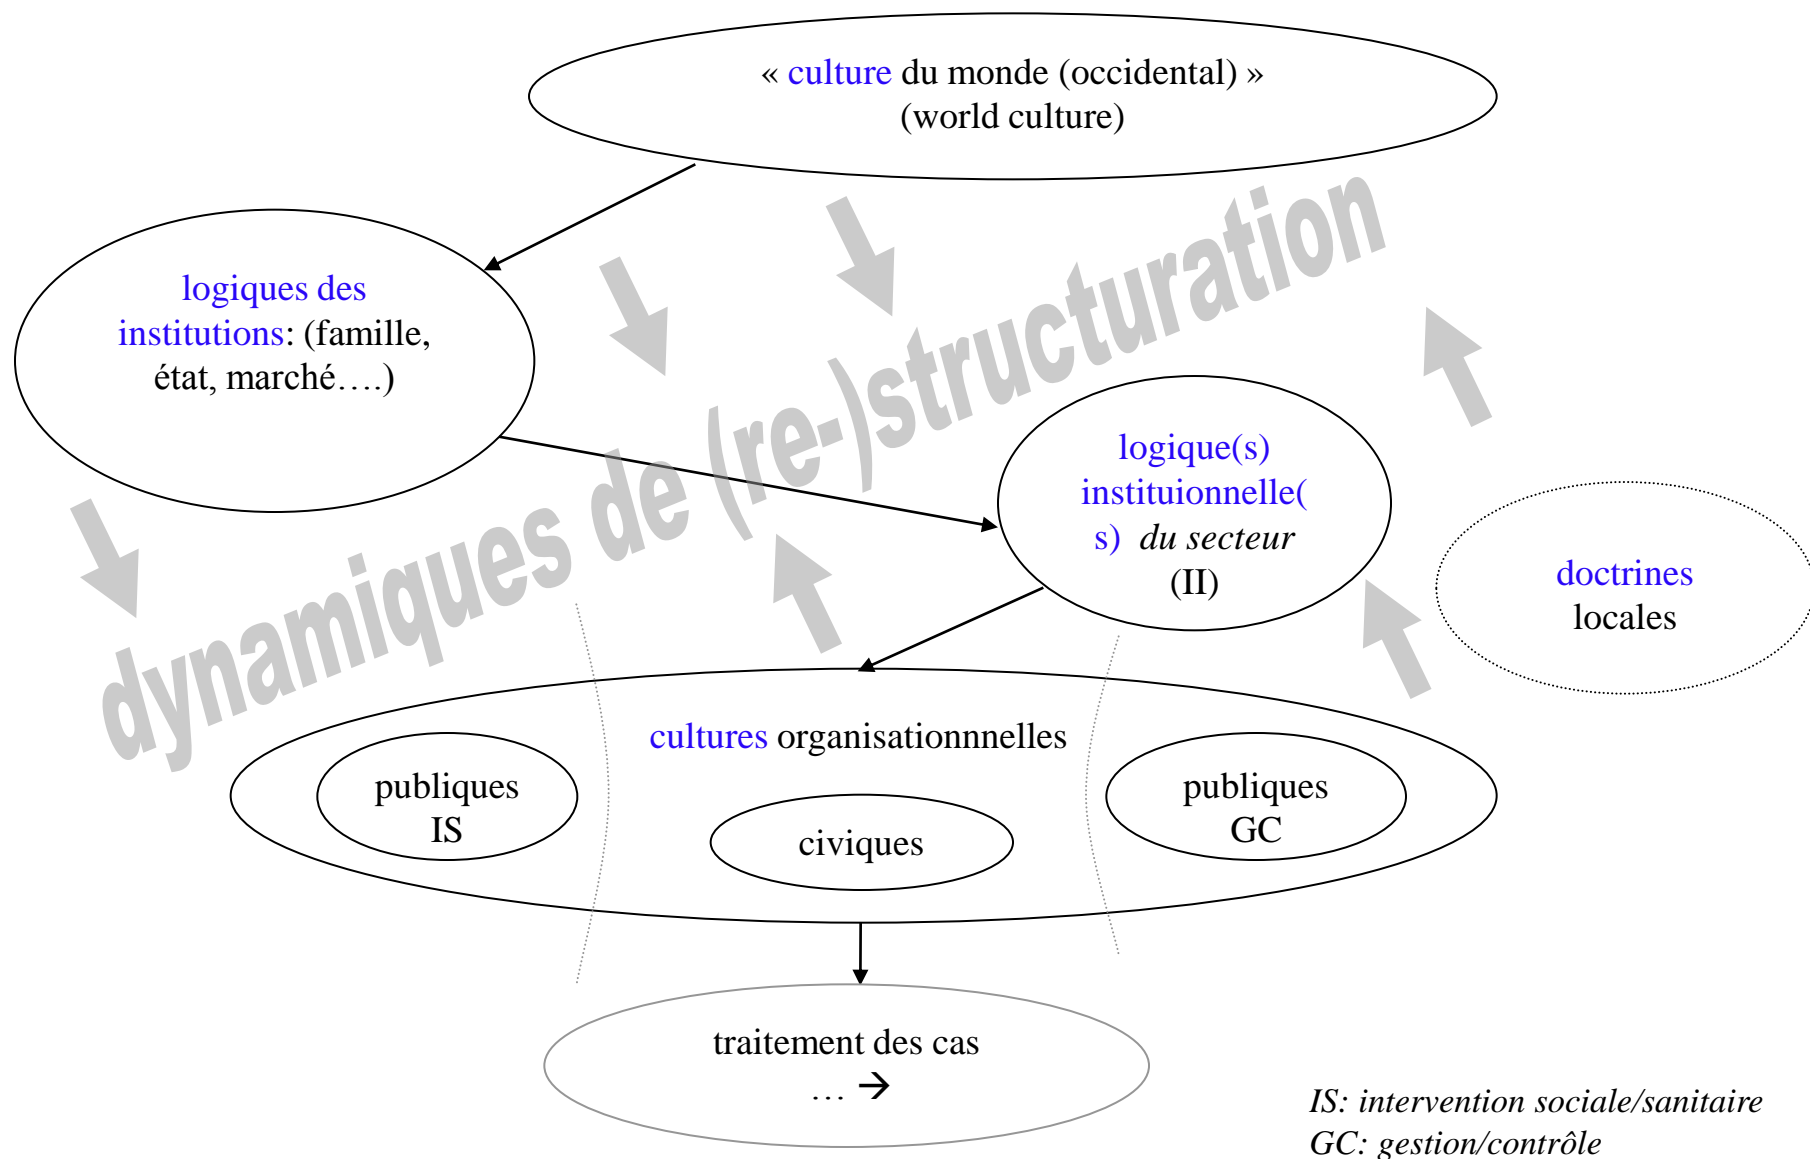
« culture du monde (occidental) »
(world culture)

logiques des institutions: (famille, état, marché….)

dynamiques de (re-)structuration

logique(s) instituionnelle(s) du secteur (II)

doctrines locales

cultures organisationnnelles

publiques IS

civiques

publiques GC

traitement des cas
… →

IS: intervention sociale/sanitaire
GC: gestion/contrôle